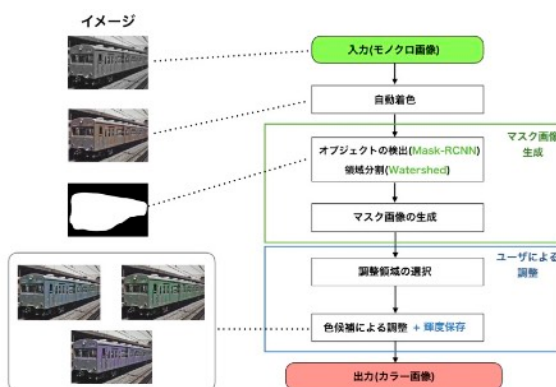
イメージ

入力(モノクロ画像)

自動着色

マスク画像生成

オブジェクトの検出(Mask-RCNN)

領域分割(Watershed)

マスク画像の生成

ユーザによる調整

調整領域の選択

色候補による調整 + 輝度保存

出力(カラー画像)